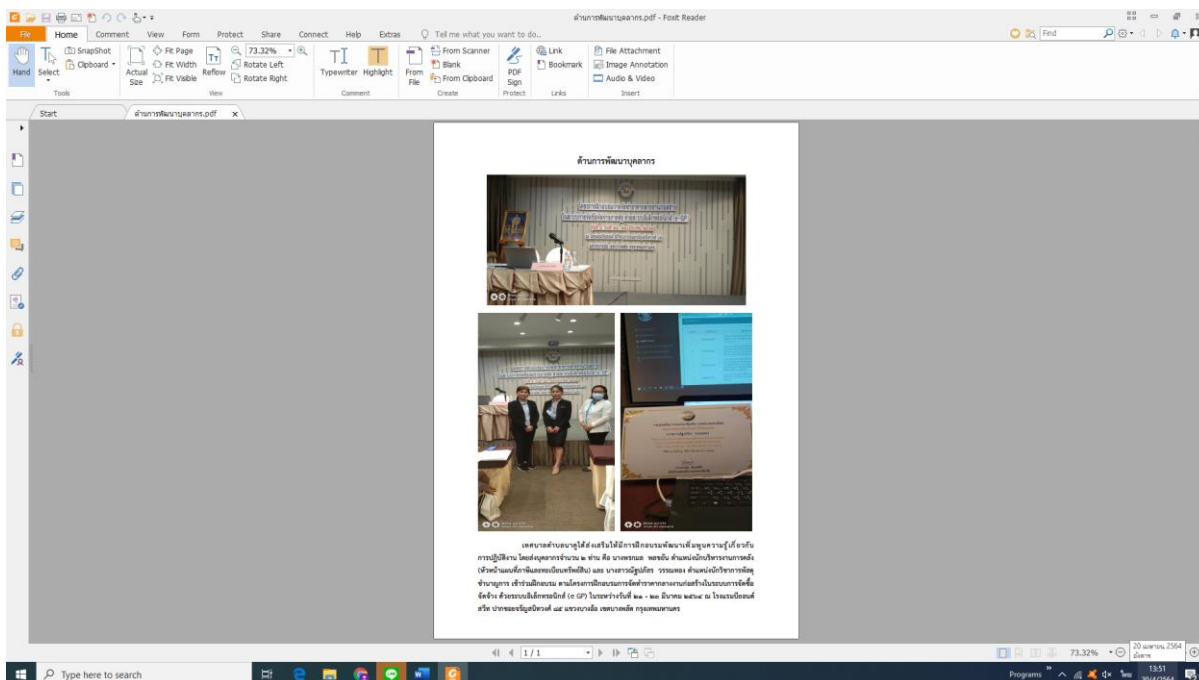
ด้านการพัฒนาบุคลากร.pdf - Foxit Reader

File Home Comment View Form Protect Share Connect Help Extras Tell me what you want to do...

Find

Hand Select SnapShot Clipboard Actual Size Fit Page Fit Width Fit Visible Reflow 73.32% Rotate Left Rotate Right Typewriter Highlight From File From Scanner Blank From Clipboard PDF Sign Link Bookmark File Attachment Image Annotation Audio & Video

Tools View Comment Create Protect Links Insert

Start ด้านการพัฒนาบุคลากร.pdf

ด้านการพัฒนาบุคลากร

เทศบาลตำบลนาดูได้ส่งเสริมให้มีการฝึกอบรมพัฒนาเพิ่มพูนความรู้เกี่ยวกับการปฏิบัติงาน โดยส่งบุคลากรจำนวน ๒ ท่าน คือ นางพรทนต พลขยัน ตำแหน่งนักบริหารงานการคลัง (หัวหน้าแผนที่ภาษีและทะเบียนทรัพย์สิน) และ นางสาวณัฐปภัสร วรรณทอง ตำแหน่งนักวิชาการพัสดุชำนาญการ เข้าร่วมฝึกอบรม ตามโครงการฝึกอบรมการจัดทำราคากลางงานก่อสร้างในระบบการจัดซื้อจัดจ้าง ด้วยระบบอิเล็กทรอนิกส์ (e-GP) ในระหว่างวันที่ ๒๑ - ๒๓ มีนาคม ๒๕๖๔ ณ โรงแรมบียอนด์ สวีท ปากซอยรัชดาภิเษก ๔๕ แขวงบางซื่อ เขตบางซื่อ กรุงเทพมหานคร

1 / 1

73.32%

Type here to search

Programs

13:51
20/4/2564

20 เมษายน 2564